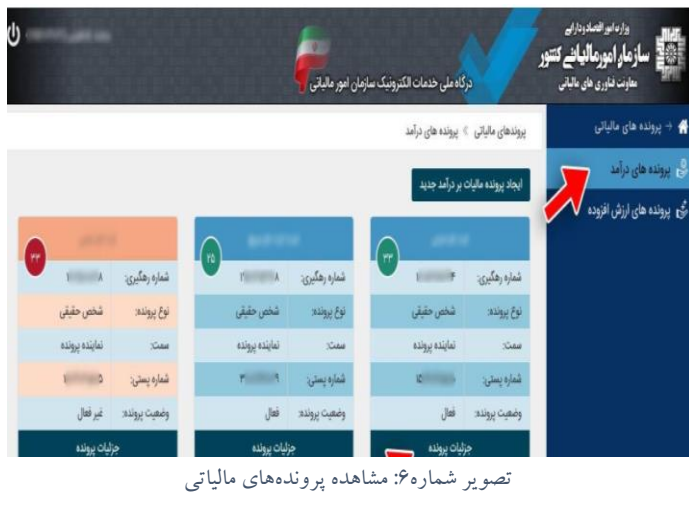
وزارت امور اقتصادی و دارایی
سازمان امور مالیاتی کشور
معاونت فناوری های مالیاتی

درگاه ملی خدمات الکترونیک سازمان امور مالیاتی

پرونده های مالیاتی
پرونده های درآمد
پرونده های ارزش افزوده

پرونده‌های مالیاتی › پرونده های درآمد

ایجاد پرونده مالیات بر درآمد جدید

۳۳
شماره رهگیری: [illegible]۴
نوع پرونده: شخص حقیقی
سمت: نماینده پرونده
شماره پستی: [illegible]
وضعیت پرونده: فعال
جزئیات پرونده

۲۵
شماره رهگیری: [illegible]۸
نوع پرونده: شخص حقیقی
سمت: نماینده پرونده
شماره پستی: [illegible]۹
وضعیت پرونده: فعال
جزئیات پرونده

۳۳
شماره رهگیری: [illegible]۸
نوع پرونده: شخص حقیقی
سمت: نماینده پرونده
شماره پستی: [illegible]۵
وضعیت پرونده: غیر فعال
جزئیات پرونده

تصویر شماره۶: مشاهده پرونده‌های مالیاتی